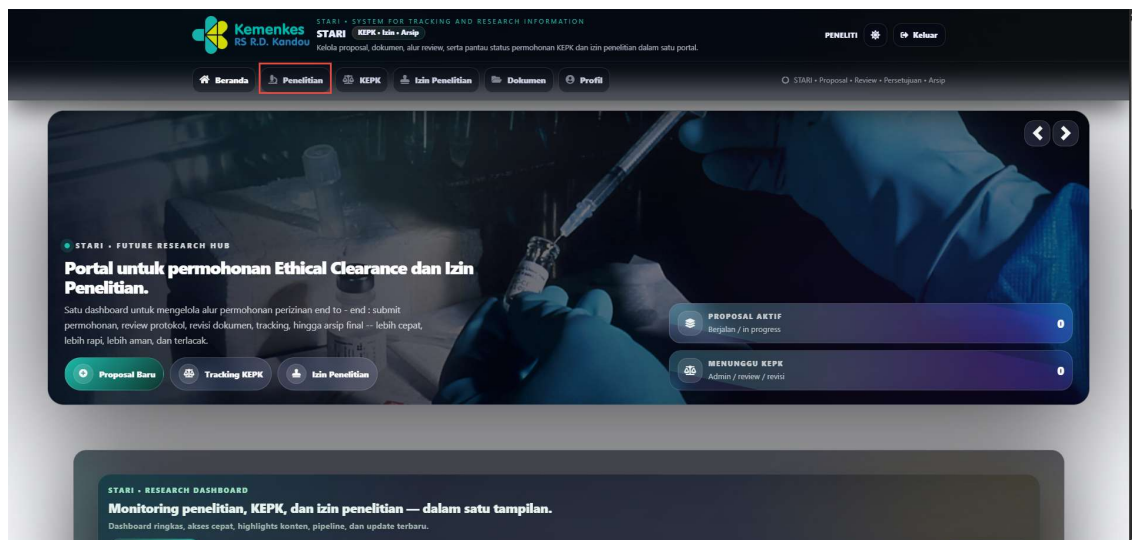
Kemenkes
RS R.D. Kandou

STARI • SYSTEM FOR TRACKING AND RESEARCH INFORMATION
STARI KEPK • Izin • Arsip
Kelola proposal, dokumen, alur review, serta pantau status permohonan KEPK dan izin penelitian dalam satu portal.

PENELITI
Keluar

Beranda
Penelitian
KEPK
Izin Penelitian
Dokumen
Profil

STARI • Proposal • Review • Persetujuan • Arsip

STARI • FUTURE RESEARCH HUB

Portal untuk permohonan Ethical Clearance dan Izin Penelitian.

Satu dashboard untuk mengelola alur permohonan perizinan end to - end : submit permohonan, review protokol, revisi dokumen, tracking, hingga arsip final -- lebih cepat, lebih rapi, lebih aman, dan terlacak.

Proposal Baru
Tracking KEPK
Izin Penelitian

PROPOSAL AKTIF
Berjalan / in progress
0

MENUNGGU KEPK
Admin / review / revisi
0

STARI • RESEARCH DASHBOARD

Monitoring penelitian, KEPK, dan izin penelitian — dalam satu tampilan.

Dashboard ringkas, akses cepat, highlights konten, pipeline, dan update terbaru.